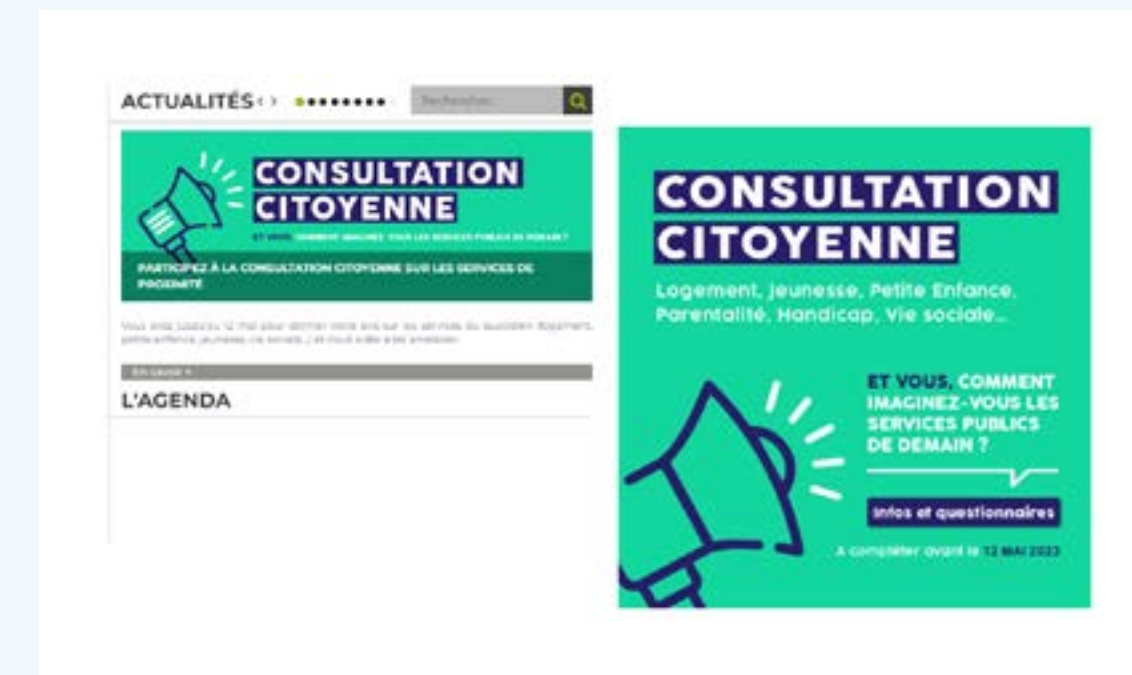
ACTUALITÉS

Rechercher...

CONSULTATION CITOYENNE

ET VOUS, COMMENT IMAGINEZ-VOUS LES SERVICES PUBLICS DE DEMAIN ?

PARTICIPEZ À LA CONSULTATION CITOYENNE SUR LES SERVICES DE PROXIMITÉ

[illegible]

En savoir +

L'AGENDA

CONSULTATION CITOYENNE

Logement, Jeunesse, Petite Enfance, Parentalité, Handicap, Vie sociale...

ET VOUS, COMMENT IMAGINEZ-VOUS LES SERVICES PUBLICS DE DEMAIN ?

Infos et questionnaires

A compléter avant le 12 MAI 2022